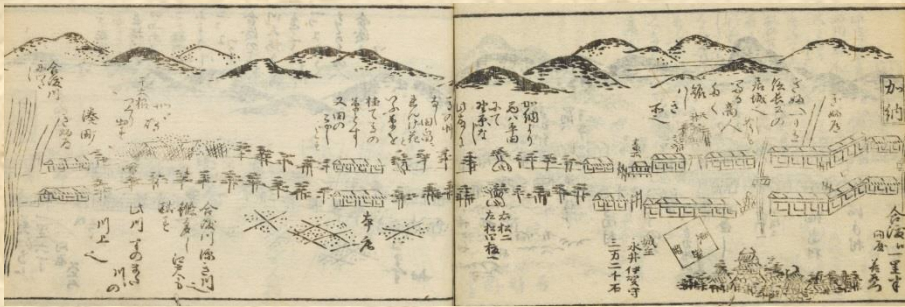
加納

合渡川

合渡川 此川堤の上より 舟渡し 是より 川上へ 廿丁 川の 岐阜之

此間田畑 是より右の方 大名の 家中の人 此川を 上方より 下りの ちかミち

本庄

加納より 右へ八幡 みち 右 本えい 凡一寸

此村より 右の方 一ツの 寺へ 行 ちかミち

加納ハ 松平丹波守 城下也 御城

此宿より左 へ下 る 道 今 左 行へ て 東

一 加納 永井伊賀守 三万二千石

合渡へ一里十町 同屋 美濃